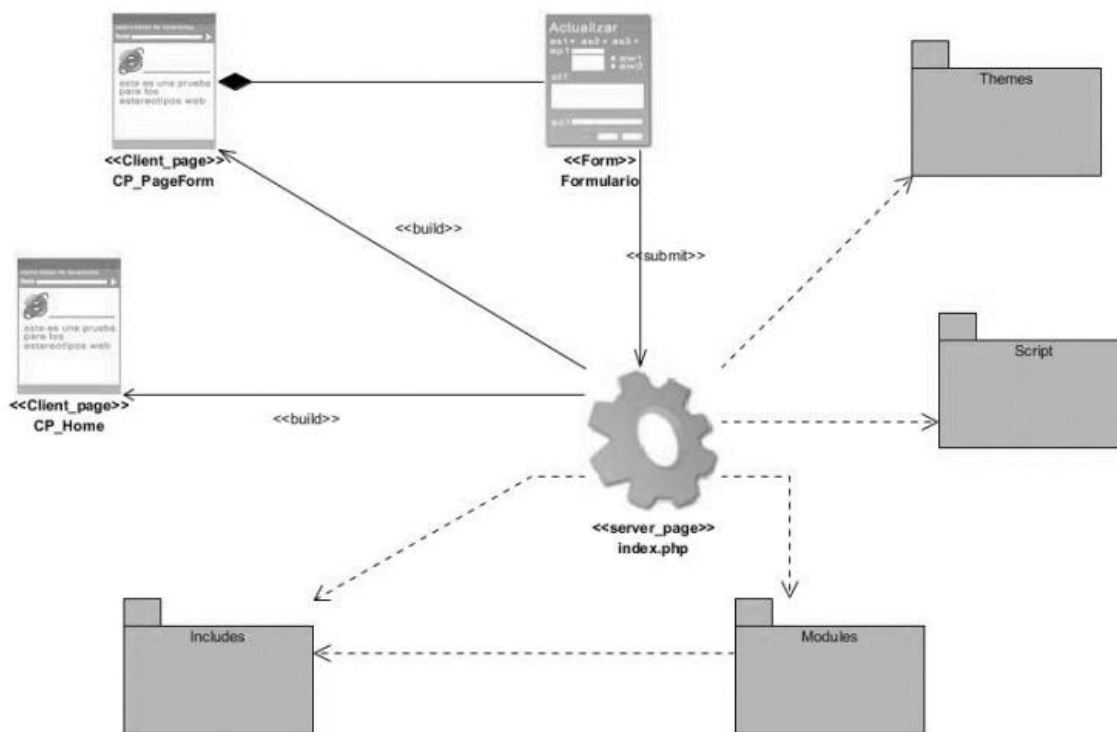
este es una prueba para los estereotipos web

<<Client_page>>
CP_PageForm

Actualizar

<<Form>>
Formulario

Themes

<<build>>

<<submit>>

este es una prueba para los estereotipos web

<<Client_page>>
CP_Home

<<build>>

Script

<<server_page>>
index.php

Includes

Modules